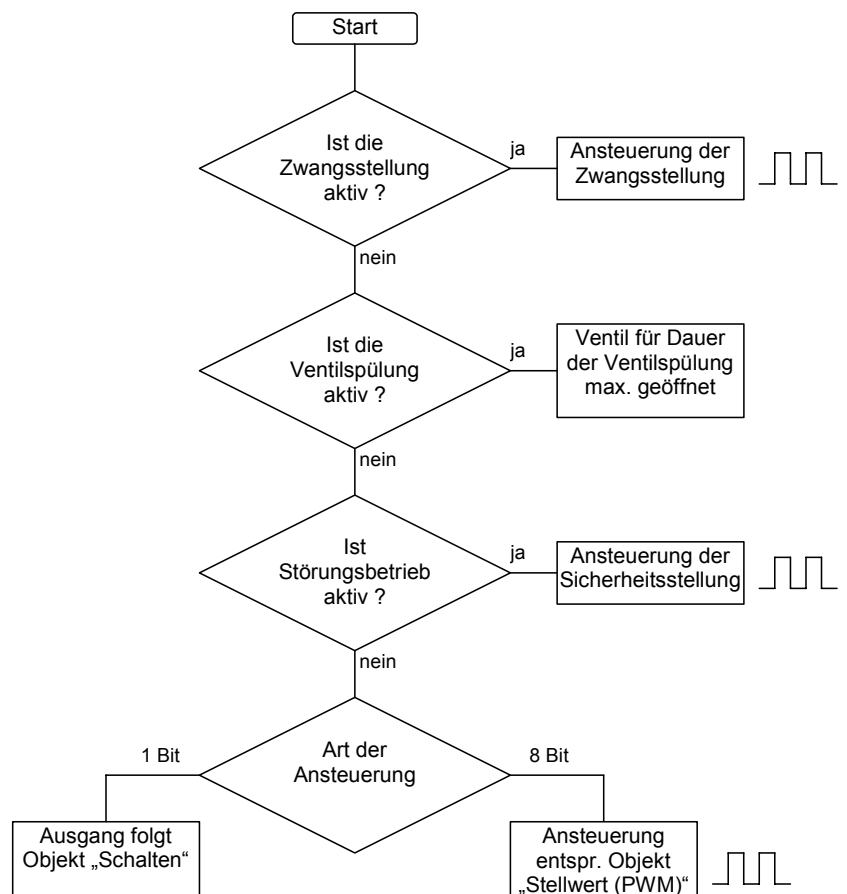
Start

Ist die Zwangsstellung aktiv ?

ja

Ansteuerung der Zwangsstellung

nein

Ist die Ventilspülung aktiv ?

ja

Ventil für Dauer der Ventilspülung max. geöffnet

nein

Ist Störungsbetrieb aktiv ?

ja

Ansteuerung der Sicherheitsstellung

nein

1 Bit

Art der Ansteuerung

8 Bit

Ausgang folgt Objekt „Schalten“

Ansteuerung entspr. Objekt „Stellwert (PWM)“